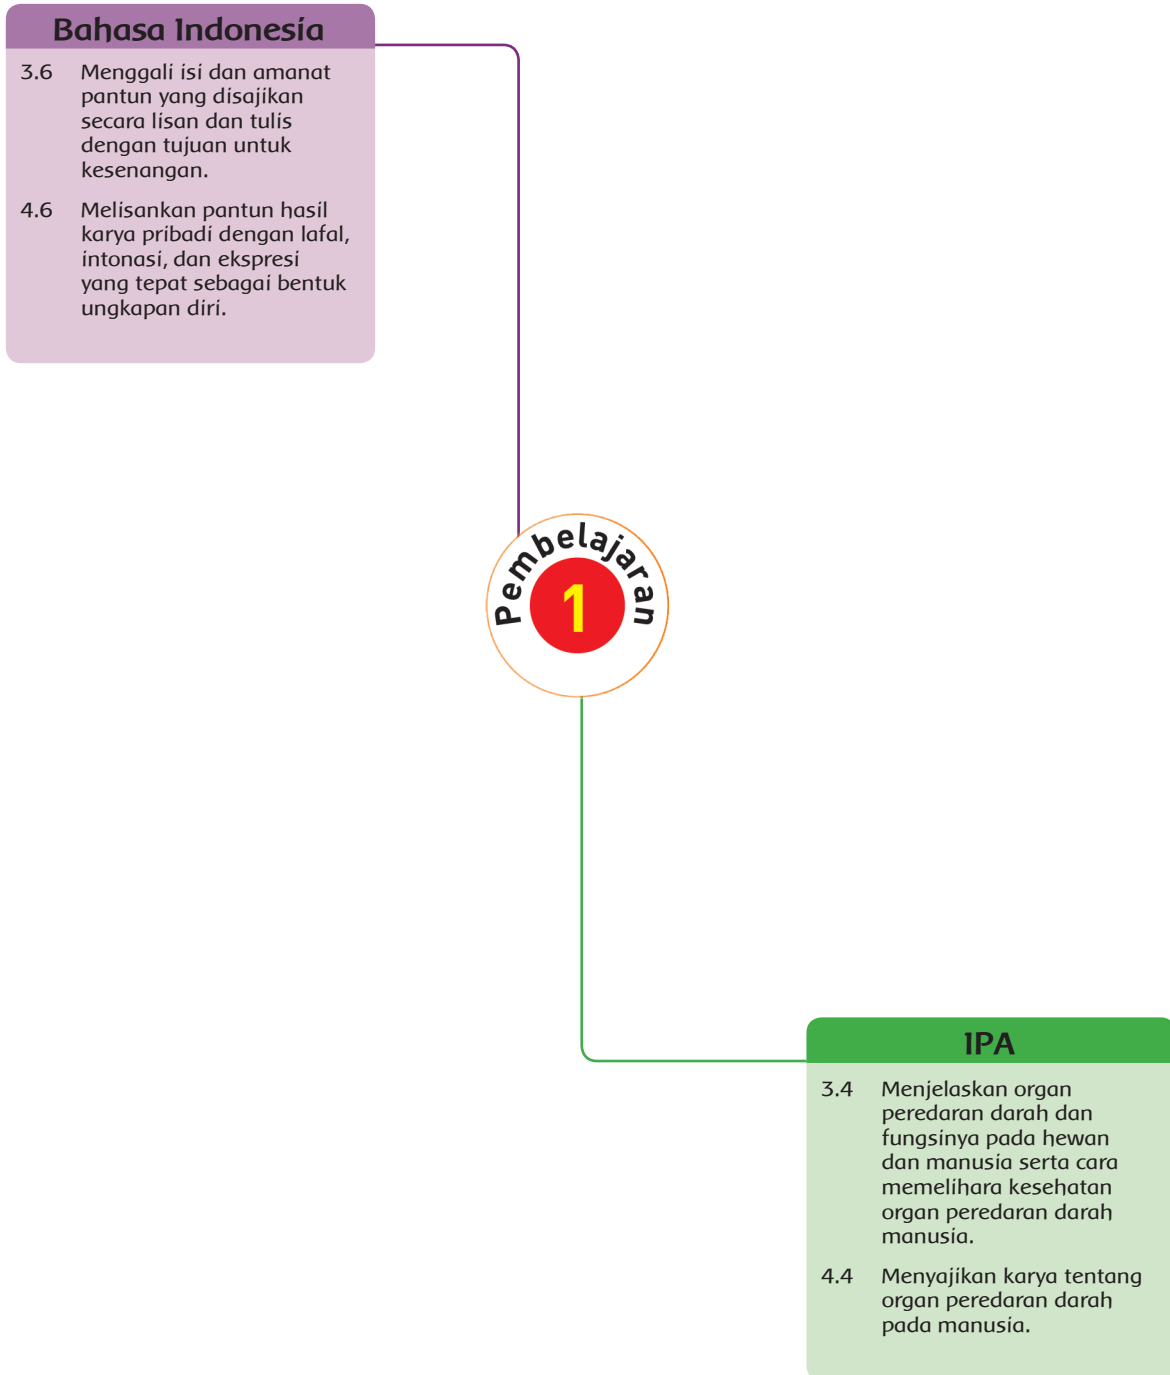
Bahasa Indonesia

3.6 Menggali isi dan amanat pantun yang disajikan secara lisan dan tulis dengan tujuan untuk kesenangan.

4.6 Melisankan pantun hasil karya pribadi dengan lafal, intonasi, dan ekspresi yang tepat sebagai bentuk ungkapan diri.

Pembelajaran
1

IPA

3.4 Menjelaskan organ peredaran darah dan fungsinya pada hewan dan manusia serta cara memelihara kesehatan organ peredaran darah manusia.

4.4 Menyajikan karya tentang organ peredaran darah pada manusia.